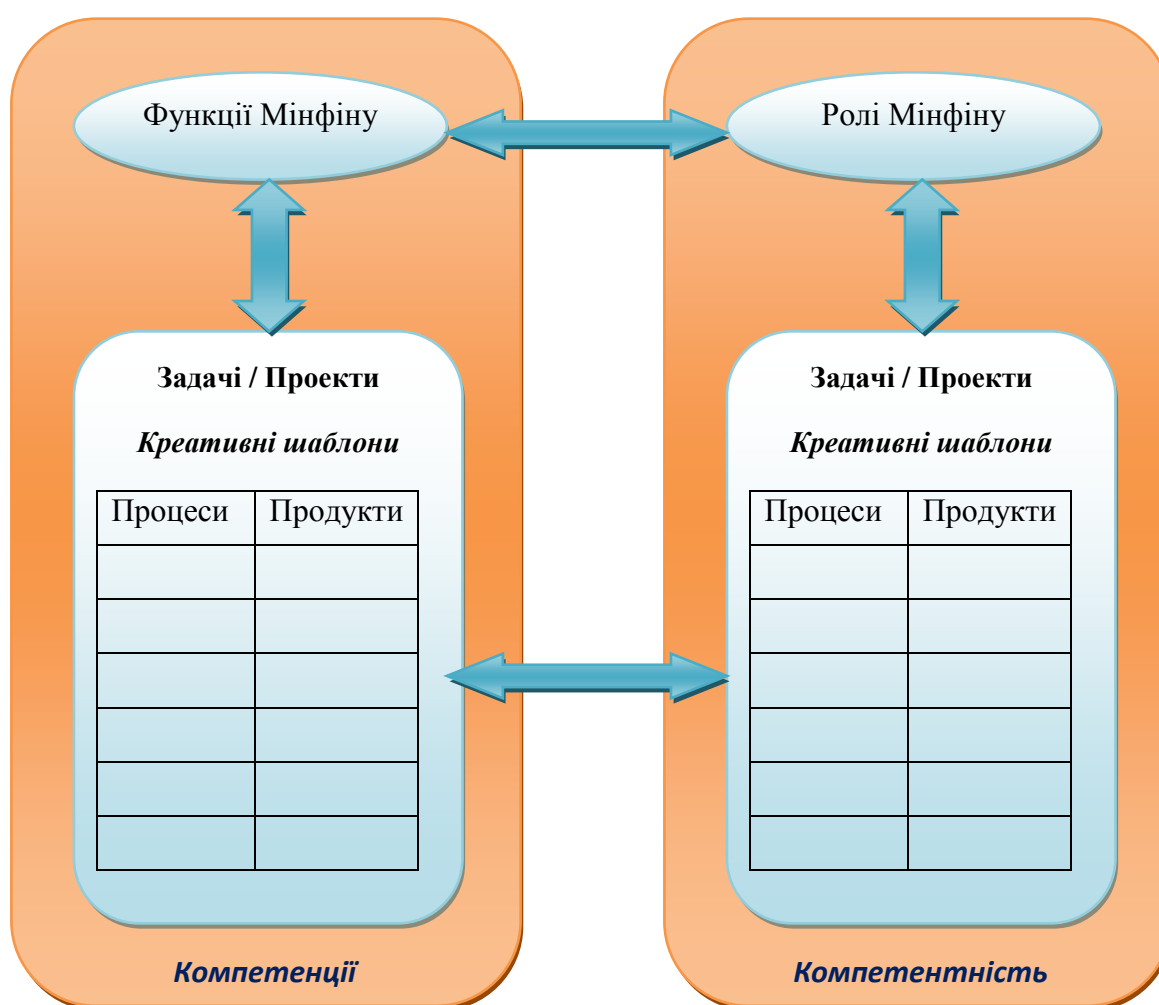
Функції Мінфіну

Ролі Мінфіну

Задачі / Проекти

Креативні шаблони

| Процеси | Продукти |
|---|---|
| | |
| | |
| | |
| | |
| | |
| | |

Компетенції

Задачі / Проекти

Креативні шаблони

| Процеси | Продукти |
|---|---|
| | |
| | |
| | |
| | |
| | |
| | |

Компетентність